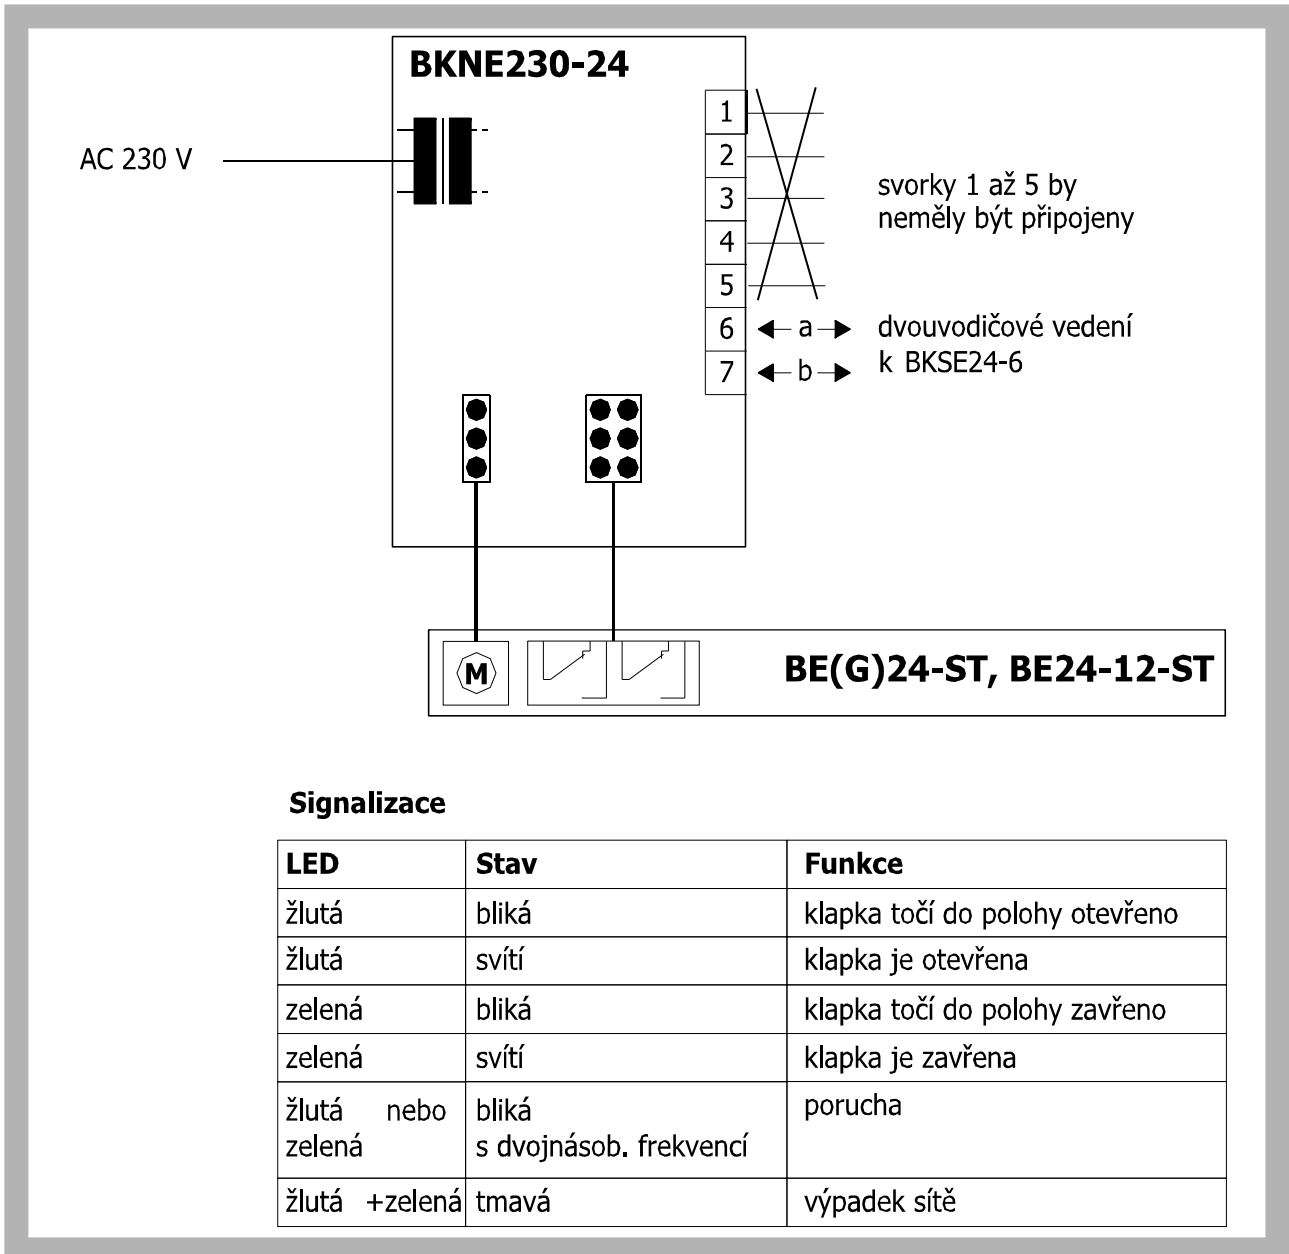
BKNE230-24

AC 230 V

1
2
3
4
5
6
7

svorky 1 až 5 by neměly být připojeny

a

b

dvouvodičové vedení k BKSE24-6

M

BE(G)24-ST, BE24-12-ST

Signalizace

| LED | Stav | Funkce |
|---|---|---|
| žlutá | bliká | klapka točí do polohy otevřeno |
| žlutá | svítí | klapka je otevřena |
| zelená | bliká | klapka točí do polohy zavřeno |
| zelená | svítí | klapka je zavřena |
| žlutá nebo zelená | bliká s dvojnásob. frekvencí | porucha |
| žlutá +zelená | tmavá | výpadek sítě |